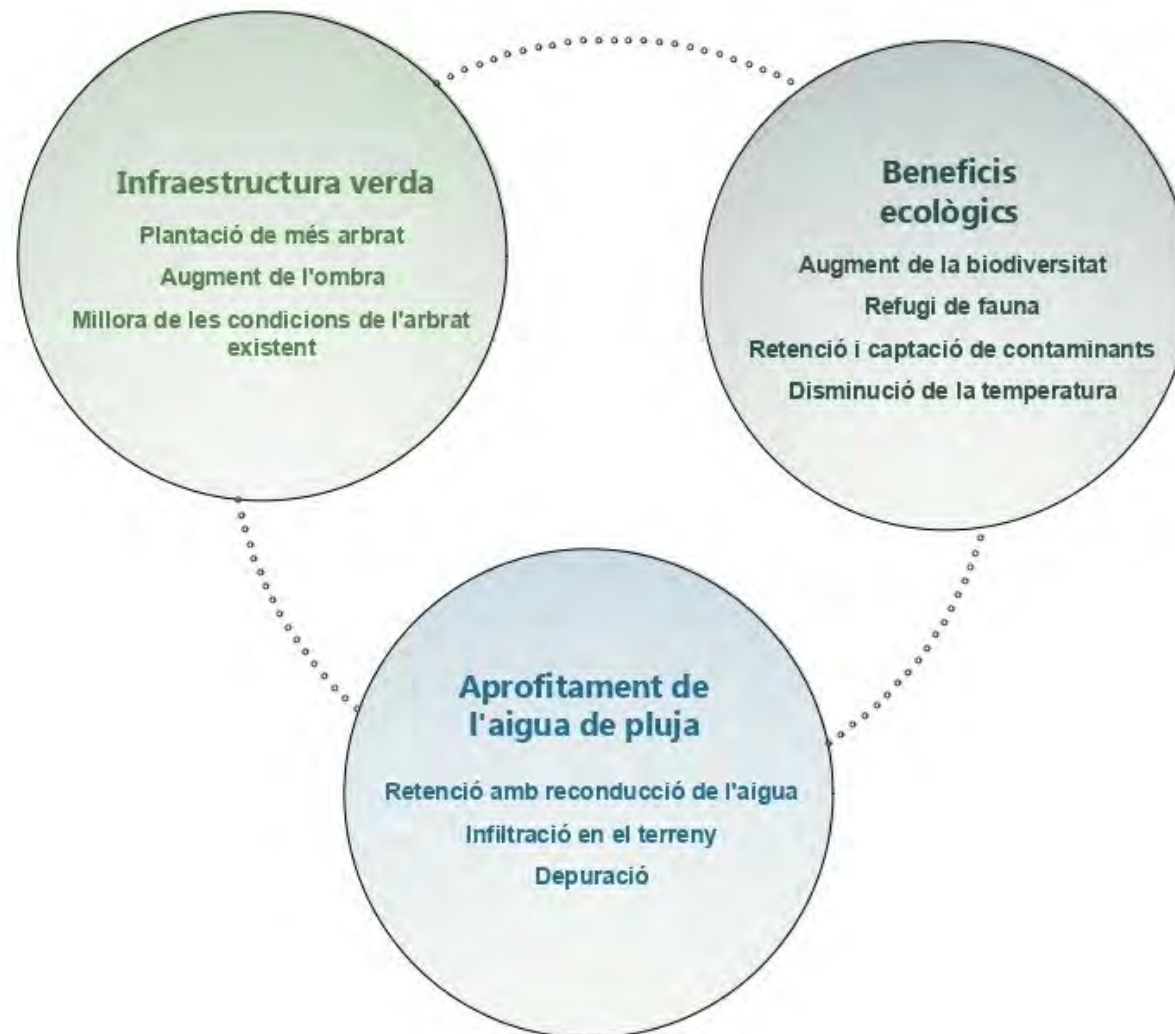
Infraestructura verda

Plantació de més arbrat

Augment de l'ombra

Millora de les condicions de l'arbrat existent

Beneficis ecològics

Augment de la biodiversitat

Refugi de fauna

Retenció i captació de contaminants

Disminució de la temperatura

Aprofitament de l'aigua de pluja

Retenció amb reconducció de l'aigua

Infiltració en el terreny

Depuració